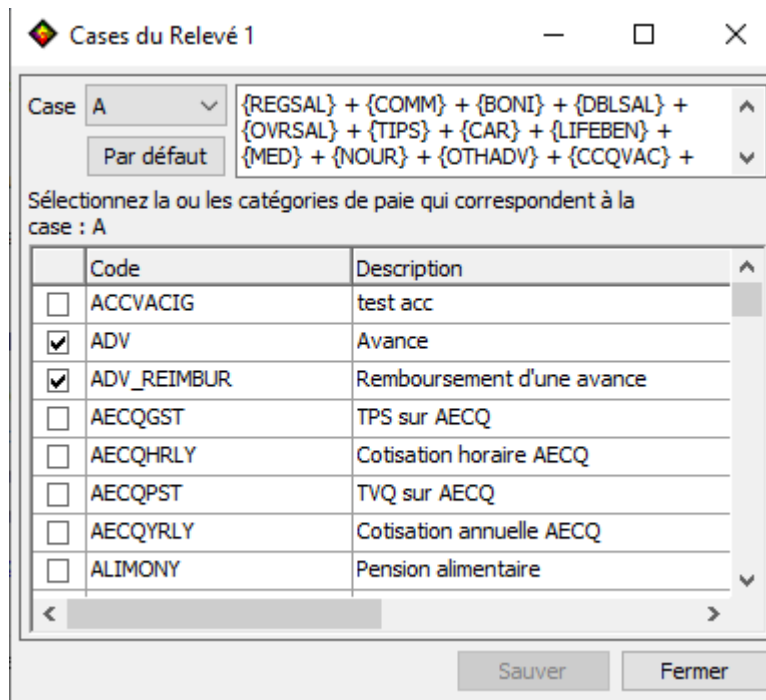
Cases du Relevé 1

Case A

Par défaut

{REGSAL} + {COMM} + {BONI} + {DBLSAL} + {OVRSAL} + {TIPS} + {CAR} + {LIFEBEN} + {MED} + {NOUR} + {OTHADV} + {CCQVAC} +

Sélectionnez la ou les catégories de paie qui correspondent à la case : A

| | Code | Description |
|---|---|---|
| ☐ | ACCVACIG | test acc |
| ☑ | ADV | Avance |
| ☑ | ADV_REIMBUR | Remboursement d'une avance |
| ☐ | AECQGST | TPS sur AECQ |
| ☐ | AECQHRLY | Cotisation horaire AECQ |
| ☐ | AECQPST | TVQ sur AECQ |
| ☐ | AECQYRLY | Cotisation annuelle AECQ |
| ☐ | ALIMONY | Pension alimentaire |

Sauver

Fermer